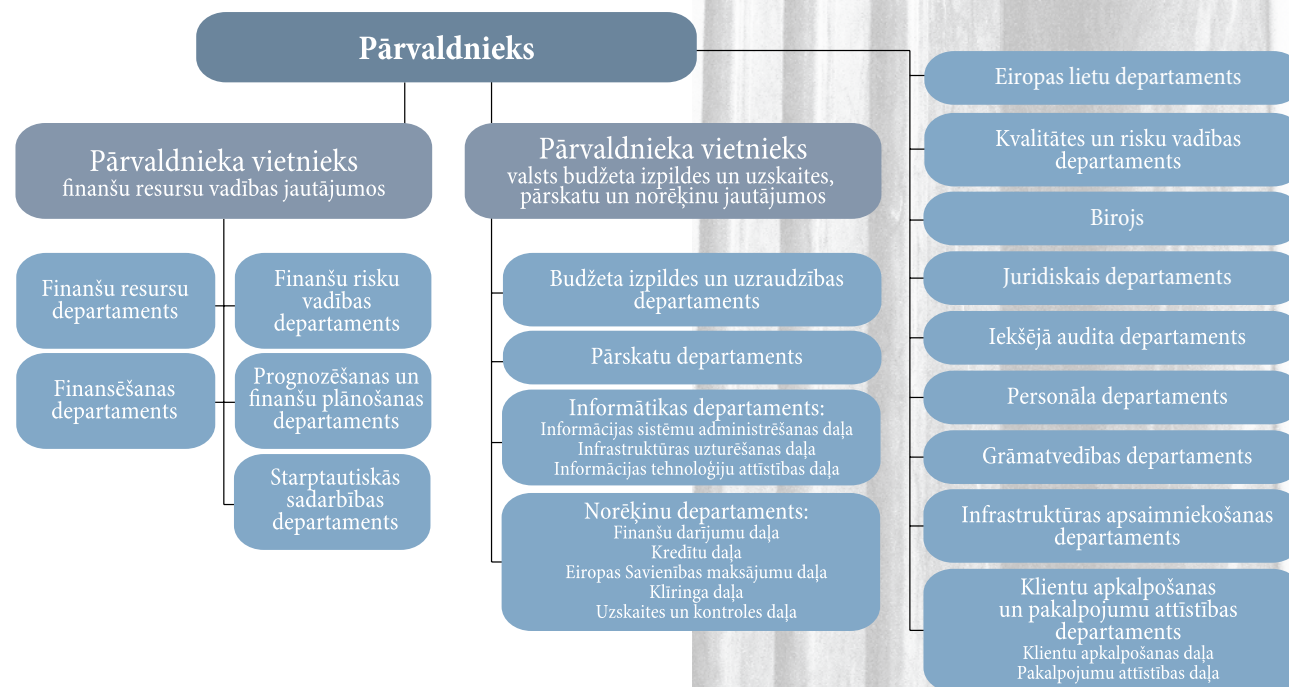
Pārvaldnieks

Pārvaldnieka vietnieks
finanšu resursu vadības jautājumos

Finanšu resursu departaments

Finansēšanas departaments

Finanšu risku vadības departaments

Prognozēšanas un finanšu plānošanas departaments

Starptautiskās sadarbības departaments

Pārvaldnieka vietnieks
valsts budžeta izpildes un uzskaites, pārskatu un norēķinu jautājumos

Budžeta izpildes un uzraudzības departaments

Pārskatu departaments

Informātikas departaments:
Informācijas sistēmu administrēšanas daļa
Infrastruktūras uzturēšanas daļa
Informācijas tehnoloģiju attīstības daļa

Norēķinu departaments:
Finanšu darījumu daļa
Kredītu daļa
Eiropas Savienības maksājumu daļa
Klīringa daļa
Uzskaites un kontroles daļa

Eiropas lietu departaments

Kvalitātes un risku vadības departaments

Birojs

Juridiskais departaments

Iekšējā audita departaments

Personāla departaments

Grāmatvedības departaments

Infrastruktūras apsaimniekošanas departaments

Klientu apkalpošanas un pakalpojumu attīstības departaments
Klientu apkalpošanas daļa
Pakalpojumu attīstības daļa